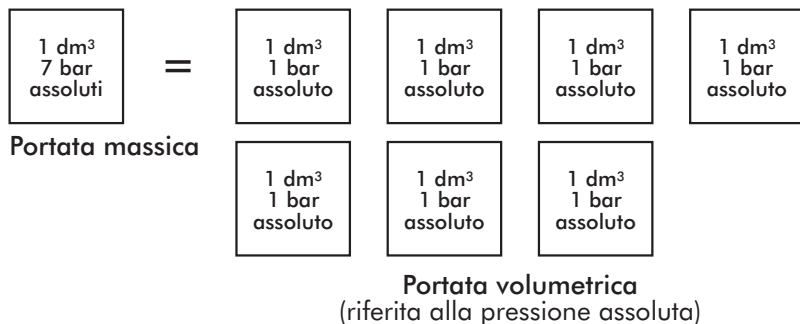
1 $dm^3$
7 bar
assoluti

=

1 $dm^3$
1 bar
assoluto

1 $dm^3$
1 bar
assoluto

1 $dm^3$
1 bar
assoluto

1 $dm^3$
1 bar
assoluto

Portata massica

1 $dm^3$
1 bar
assoluto

1 $dm^3$
1 bar
assoluto

1 $dm^3$
1 bar
assoluto

Portata volumetrica
(riferita alla pressione assoluta)